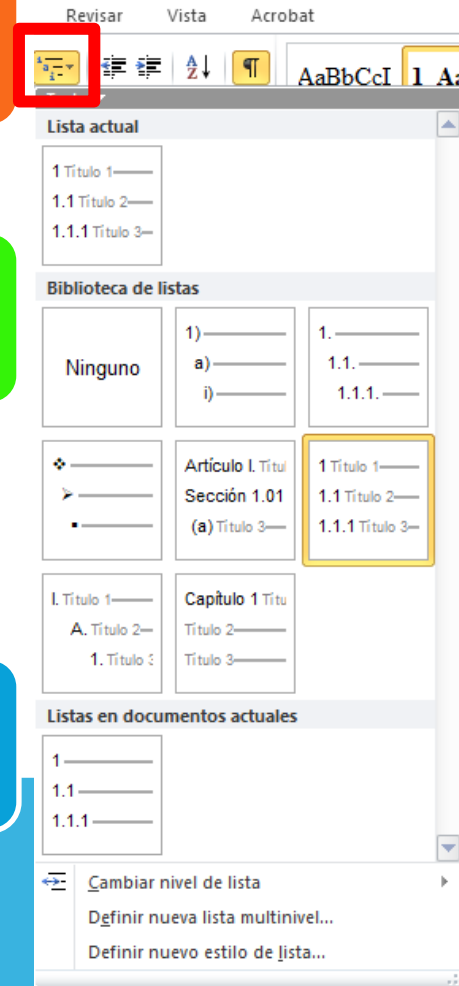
Revisar Vista Acrobat

AaBbCcI 1 Aa

Lista actual

1 Título 1
1.1 Título 2
1.1.1 Título 3

Biblioteca de listas

Ninguno

1)
a)
i)

1.
1.1.
1.1.1.

Artículo I. Títul
Sección 1.01
(a) Título 3

1 Título 1
1.1 Título 2
1.1.1 Título 3

I. Título 1
A. Título 2
1. Título 3

Capítulo 1 Títu
Título 2
Título 3

Listas en documentos actuales

1
1.1
1.1.1

Cambiar nivel de lista
Definir nueva lista multinivel...
Definir nuevo estilo de lista...